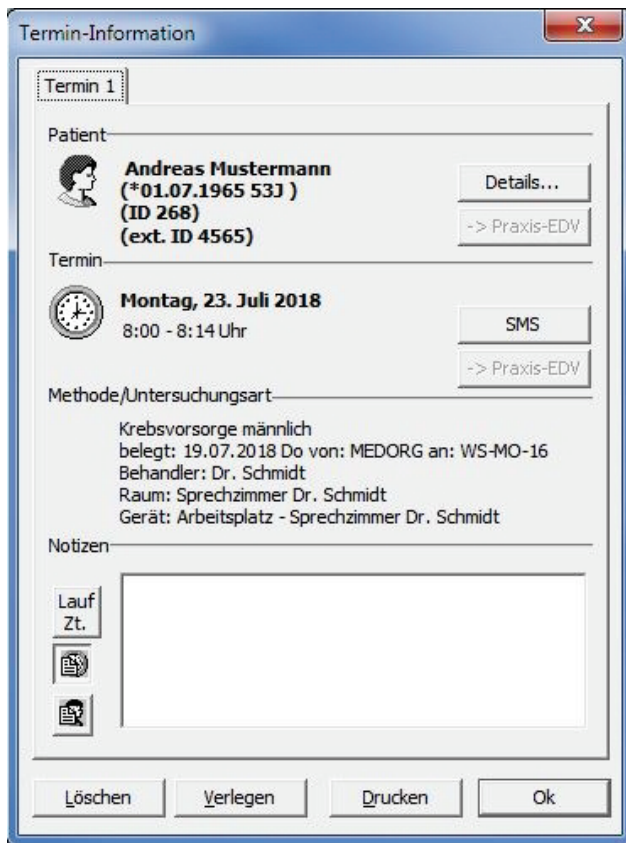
Termin-Information

Termin 1

Patient

Andreas Mustermann
(*01.07.1965 53J )
(ID 268)
(ext. ID 4565)

Details...

-> Praxis-EDV

Termin

Montag, 23. Juli 2018
8:00 - 8:14 Uhr

SMS

-> Praxis-EDV

Methode/Untersuchungsart

Krebsvorsorge männlich
belegt: 19.07.2018 Do von: MEDORG an: WS-MO-16
Behandler: Dr. Schmidt
Raum: Sprechzimmer Dr. Schmidt
Gerät: Arbeitsplatz - Sprechzimmer Dr. Schmidt

Notizen

Lauf Zt.

Löschen

Verlegen

Drucken

Ok